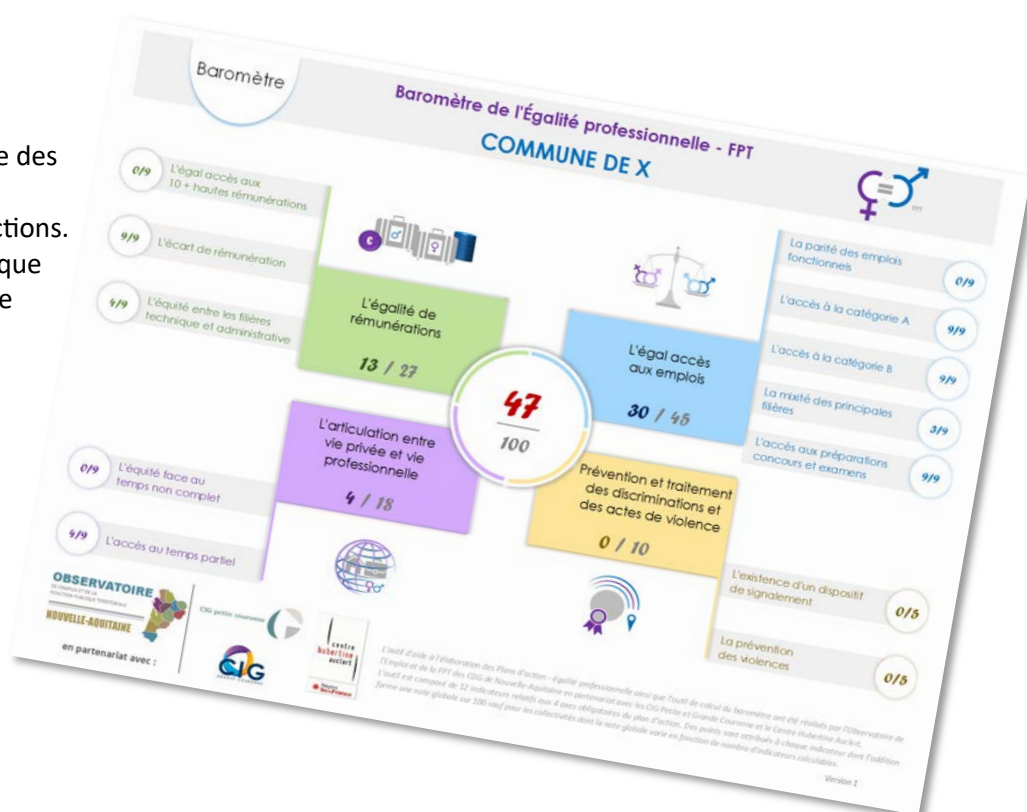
e des

ctions.
que
e

Baromètre

Baromètre de l'Égalité professionnelle - FPT

COMMUNE DE X

0/9 L'égal accès aux 10 + hautes rémunérations

9/9 L'écart de rémunération

4/9 L'équité entre les filières technique et administrative

L'égalité de rémunérations

13 / 27

47
100

L'égal accès aux emplois

30 / 45

La parité des emplois fonctionnels 0/9

L'accès à la catégorie A 9/9

L'accès à la catégorie B 9/9

La mixité des principales filières 3/9

L'accès aux préparations concours et examens 9/9

L'articulation entre vie privée et vie professionnelle

4 / 18

0/9 L'équité face au temps non complet

4/9 L'accès au temps partiel

Prévention et traitement des discriminations et des actes de violence

0 / 10

L'existence d'un dispositif de signalement 0/5

La prévention des violences 0/5

OBSERVATOIRE
NOUVELLE-AQUITAINE

en partenariat avec :

CIG petite couronne

CIG

centre hubertine auclert

L'outil d'aide à l'élaboration des Plans d'action - Égalité professionnelle ainsi que l'outil de calcul du baromètre ont été réalisés par l'Observatoire de l'Emploi et de la FPT des CDG de Nouvelle-Aquitaine en partenariat avec les CIG Petite et Grande Couronne et le Centre Hubertine Auclert.
L'outil est composé de 12 indicateurs relatifs aux 4 axes obligatoires du plan d'action. Des points sont attribués à chaque indicateur dont l'addition forme une note globale sur 100 sauf pour les collectivités dont la note globale varie en fonction du nombre d'indicateurs calculables.

Version 1